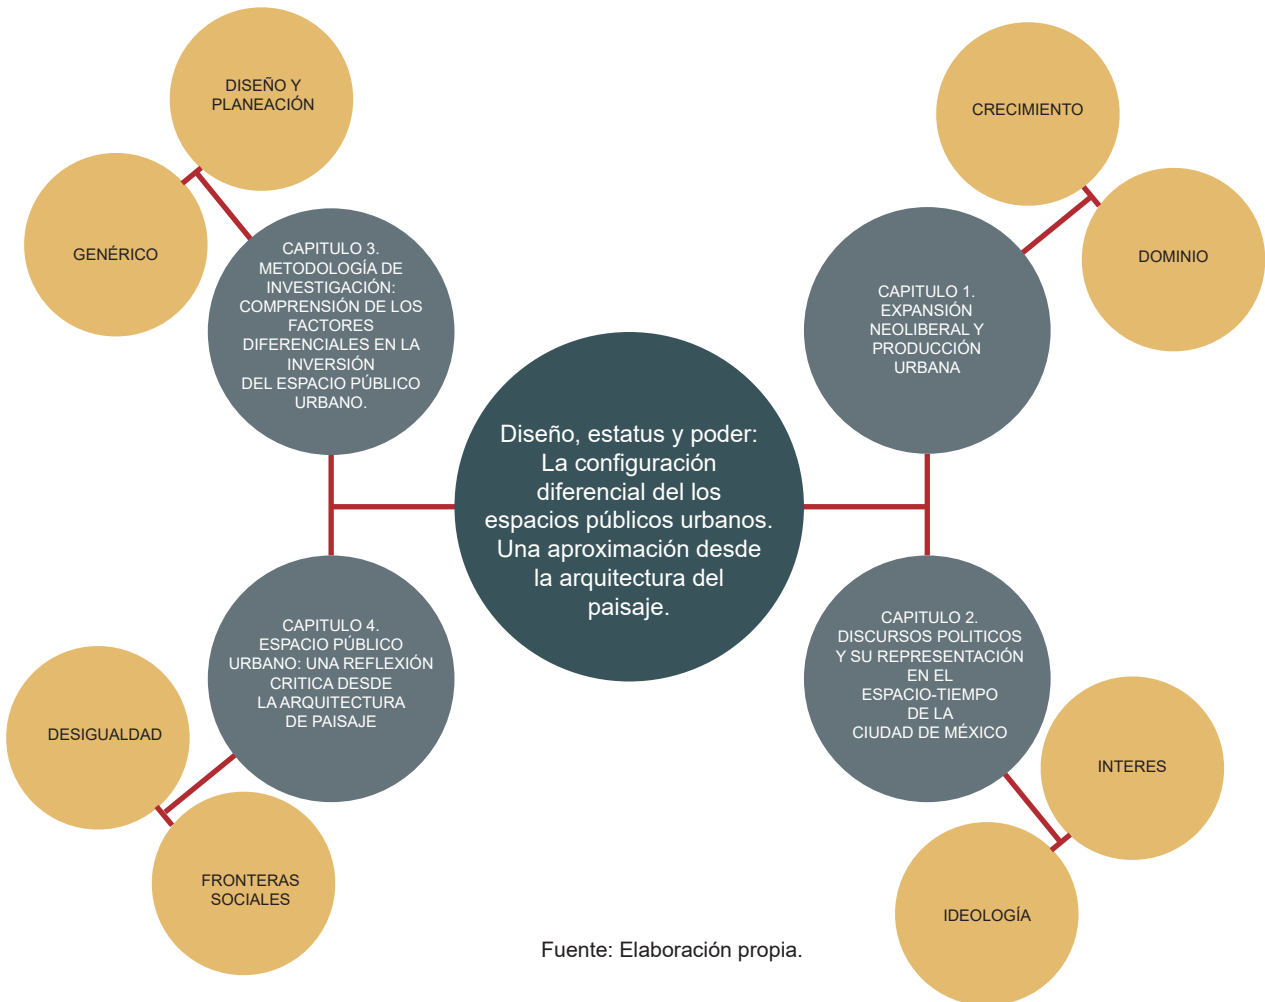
DISEÑO Y PLANEACIÓN

GENÉRICO

CAPITULO 3. METODOLOGÍA DE INVESTIGACIÓN: COMPRENSIÓN DE LOS FACTORES DIFERENCIALES EN LA INVERSIÓN DEL ESPACIO PÚBLICO URBANO.

CRECIMIENTO

DOMINIO

CAPITULO 1. EXPANSIÓN NEOLIBERAL Y PRODUCCIÓN URBANA

Diseño, estatus y poder: La configuración diferencial del los espacios públicos urbanos. Una aproximación desde la arquitectura del paisaje.

CAPITULO 4. ESPACIO PÚBLICO URBANO: UNA REFLEXIÓN CRITICA DESDE LA ARQUITECTURA DE PAISAJE

DESIGUALDAD

FRONTERAS SOCIALES

CAPITULO 2. DISCURSOS POLITICOS Y SU REPRESENTACIÓN EN EL ESPACIO-TIEMPO DE LA CIUDAD DE MÉXICO

INTERES

IDEOLOGÍA

Fuente: Elaboración propia.